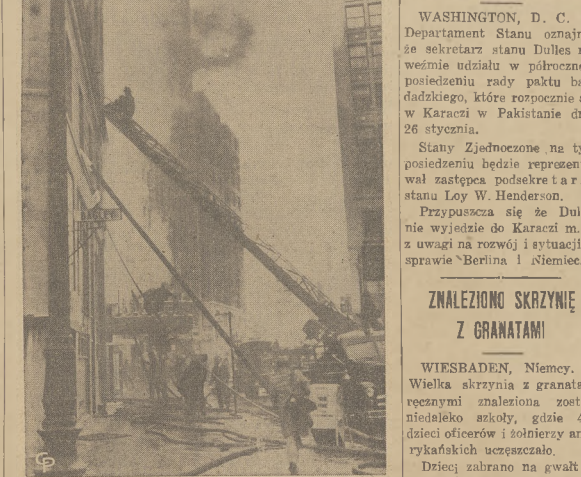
WASHINGTON, D. C. Departament Stanu oznajm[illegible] że sekretarz stanu Dulles n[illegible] weźmie udziału w półroczne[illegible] posiedzeniu rady paktu ba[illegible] dadzkiego, które rozpocznie s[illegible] w Karaczi w Pakistanie dn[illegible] 26 stycznia.

Stany Zjednoczone na ty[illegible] posiedzeniu będzie reprezen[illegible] wał zastępca podsekretar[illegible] stanu Loy W. Henderson.

Przypuszcza się że Dul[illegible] nie wyjedzie do Karaczi m.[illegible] z uwagi na rozwój i sytuacj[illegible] sprawie Berlina i Niemiec.

ZNALEZIONO SKRZYNIĘ Z GRANATAMI

WIESBADEN, Niemcy. Wielka skrzynia z granata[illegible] ręcznymi znaleziona zost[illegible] niedaleko szkoły, gdzie 4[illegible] dzieci oficerów i żołnierzy am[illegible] rykańskich uczęszczało.

Dzieci zabrano na gwałt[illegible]

BARKEY